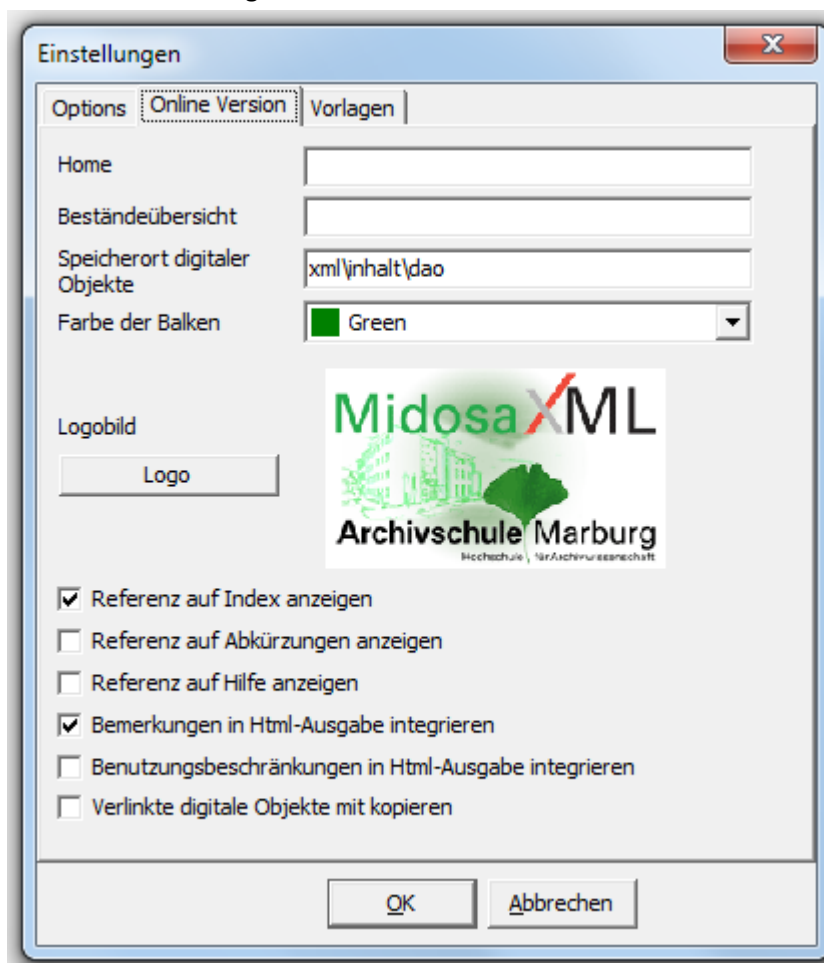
Einstellungen

Options | Online Version | Vorlagen

Home

Beständeübersicht

Speicherort digitaler Objekte
xml\inhalt\dao

Farbe der Balken
Green

Logobild

Logo

MidosaXML
Archivschule Marburg
Hochschule für Archivwissenschaft

☑ Referenz auf Index anzeigen
☐ Referenz auf Abkürzungen anzeigen
☐ Referenz auf Hilfe anzeigen
☑ Bemerkungen in Html-Ausgabe integrieren
☐ Benutzungsbeschränkungen in Html-Ausgabe integrieren
☐ Verlinkte digitale Objekte mit kopieren

OK
Abbrechen